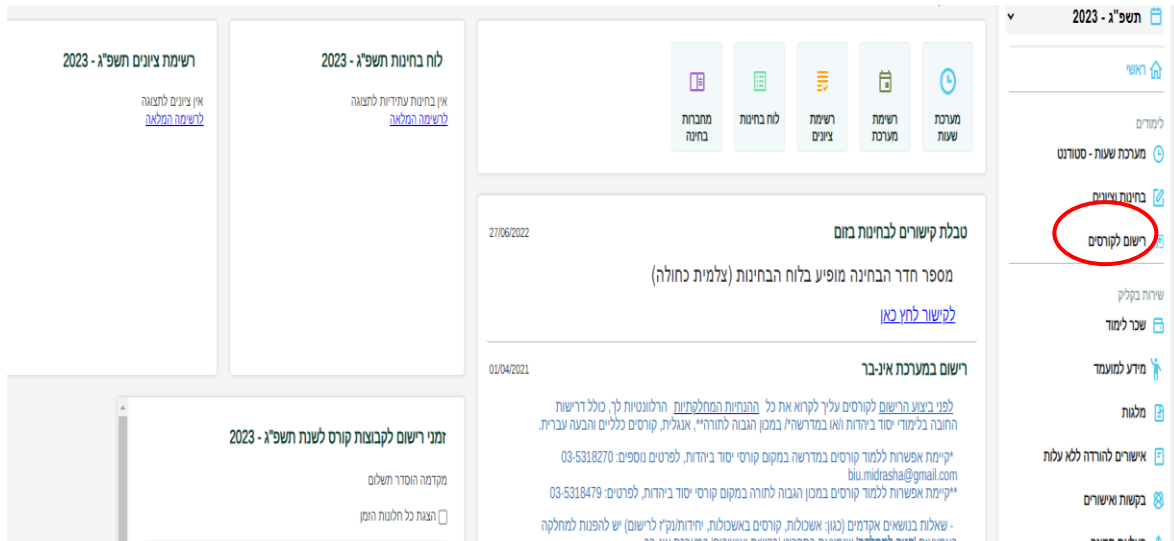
תשפ"ג - 2023

ראשי

לימודים
מערכת שעות - סטודנט
בחינות וציונים
רישום לקורסים

שירות בקליק
שכר לימוד
מידע למועמד
מלגות
אישורים להורדה ללא עלות
בקשות ואישורים

מערכת שעות
רשימת מערכת
רשימת ציונים
לוח בחינות
מחברות בחינה

לוח בחינות תשפ"ג - 2023
אין בחינות עתידיות לתצוגה
לרשימה המלאה

רשימת ציונים תשפ"ג - 2023
אין ציונים לתצוגה
לרשימה המלאה

טבלת קישורים לבחינות בזום
27/06/2022
מספר חדר הבחינה מופיע בלוח הבחינות (צלמית כחולה)
לקישור לחץ כאן

רישום במערכת אינ-בר
01/04/2021
לפני ביצוע הרישום לקורסים עליך לקרוא את כל ההנחיות המחלקתיות הרלוונטיות לך, כולל דרישות החובה בלימודי יסוד ביהדות ו/או במדרשה*/ במכון הגבוה לתורה**, אנגלית, קורסים כלליים והבעה עברית.

*קיימת אפשרות ללמוד קורסים במדרשה במקום קורסי יסוד ביהדות, לפרטים נוספים: 03-5318270 biu.midrasha@gmail.com
**קיימת אפשרות ללמוד קורסים במכון הגבוה לתורה במקום קורסי יסוד ביהדות, לפרטים: 03-5318479

- שאלות בנושאים אקדמיים (כגון: אשכולות, קורסים באשכולות, יחידות/נק"ז לרישום) יש להפנות למחלקה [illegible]

זמני רישום לקבוצות קורס לשנת תשפ"ג - 2023
מקדמה הוסדר תשלום
הצגת כל חלונות הזמן